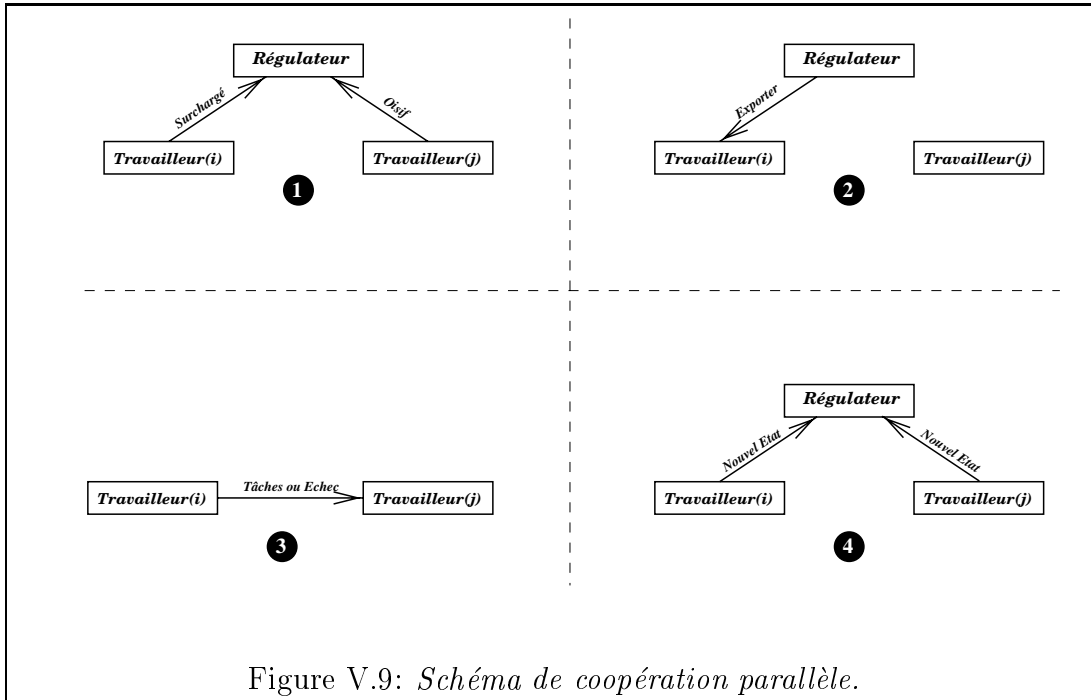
Régulateur

Surchargé

Oisif

Travailleur(i)

Travailleur(j)

1

Régulateur

Exporter

Travailleur(i)

Travailleur(j)

2

Travailleur(i)

Tâches ou Echec

Travailleur(j)

3

Régulateur

Nouvel Etat

Nouvel Etat

Travailleur(i)

Travailleur(j)

4

Figure V.9: Schéma de coopération parallèle.